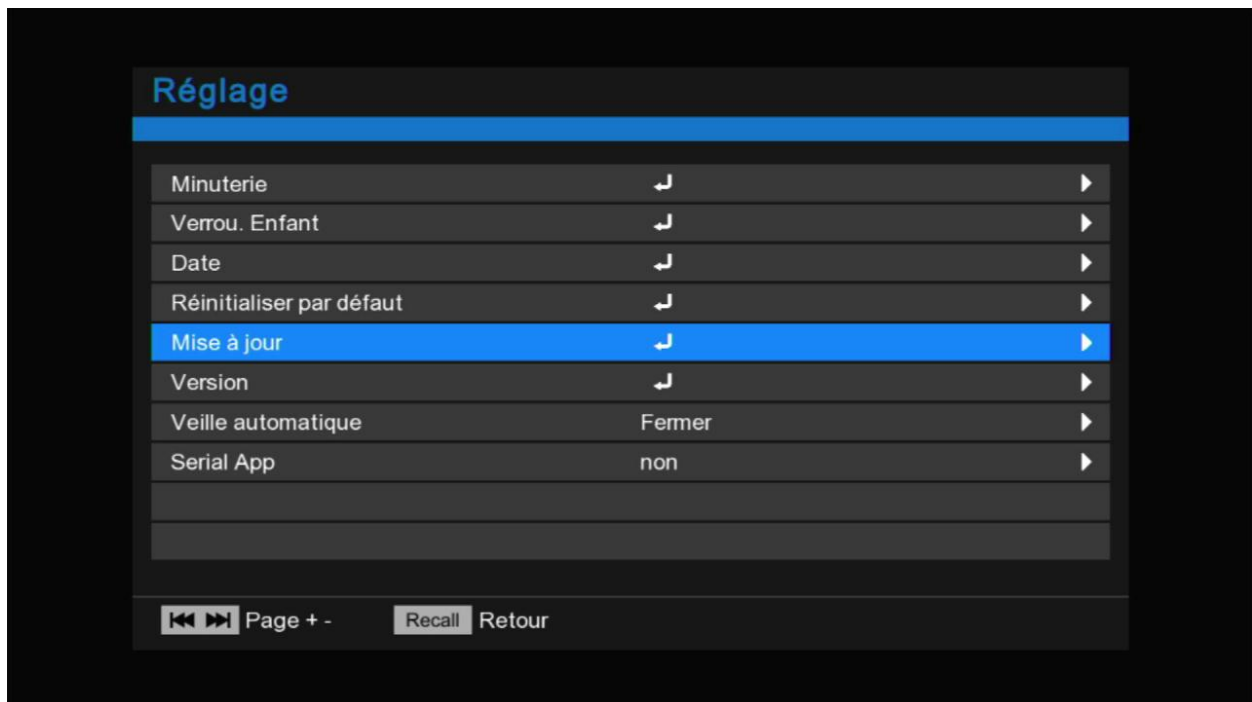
Réglage

| | | |
|---|---|---|
| Minuterie | ↵ | ▶ |
| Verrou. Enfant | ↵ | ▶ |
| Date | ↵ | ▶ |
| Réinitialiser par défaut | ↵ | ▶ |
| Mise à jour | ↵ | ▶ |
| Version | ↵ | ▶ |
| Veille automatique | Fermer | ▶ |
| Serial App | non | ▶ |

⏮ ⏭ Page + - Recall Retour